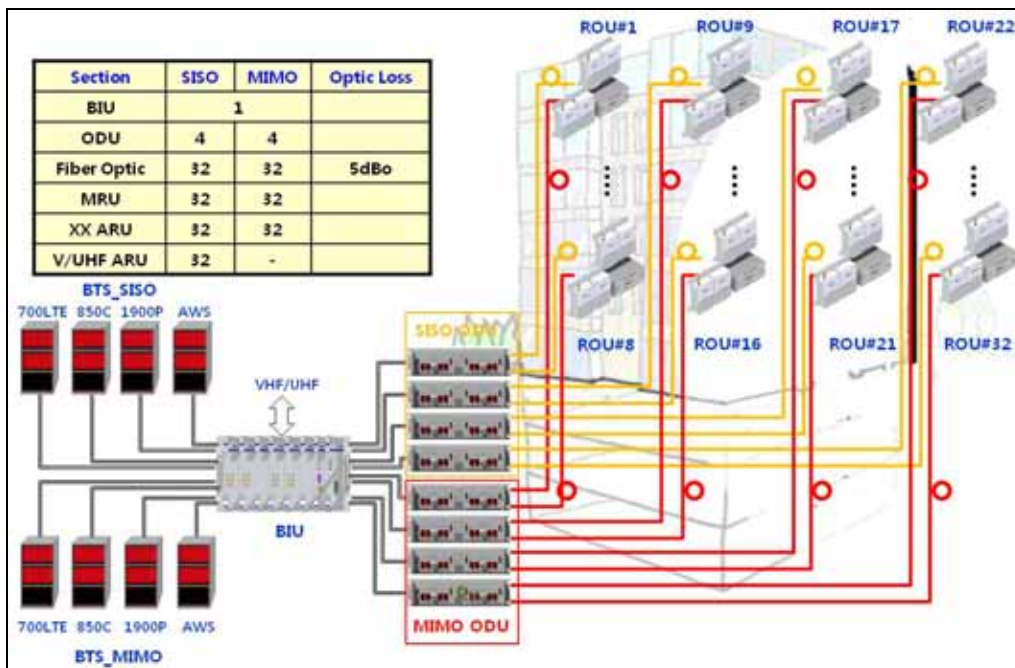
| Section | SISO | MIMO | Optic Loss |
|---|---|---|---|
| BIU | 1 | | |
| ODU | 4 | 4 | |
| Fiber Optic | 32 | 32 | 5dBo |
| MRU | 32 | 32 | |
| XX ARU | 32 | 32 | |
| V/UHF ARU | 32 | - | |

ROU#1 ROU#9 ROU#17 ROU#22

ROU#8 ROU#16 ROU#21 ROU#32

BTS_SISO

700LTE 850C 1900P AWS

VHF/UHF

SISO ODU

BIU

MIMO ODU

700LTE 850C 1900P AWS

BTS_MIMO